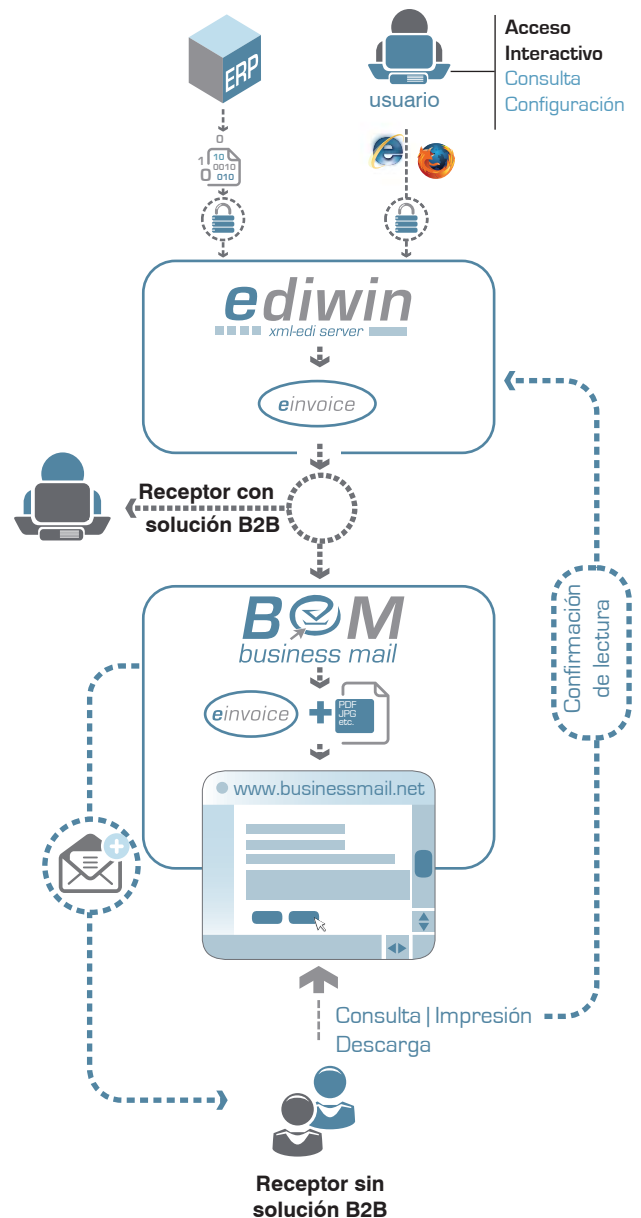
ERP

0
1 10
0010
0 010

usuario

Acceso Interactivo
Consulta
Configuración

ediwin
xml-edi server

einvoice

Receptor con solución B2B

BOM
business mail

einvoice
PDF
JPG
etc.

www.businessmail.net

Confirmación de lectura

Consulta | Impresión
Descarga

Receptor sin solución B2B